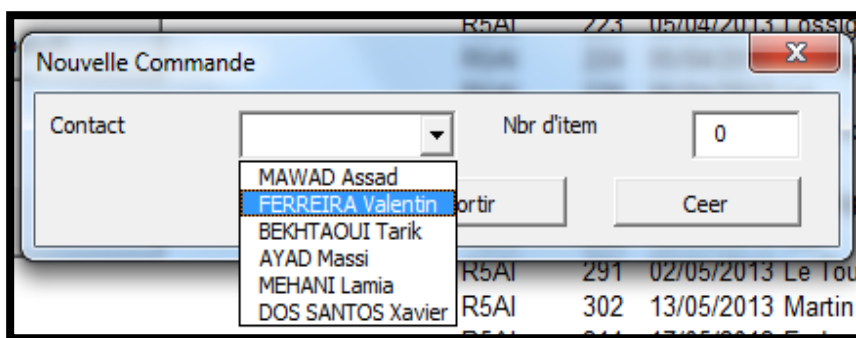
R5AI 223 05/04/2013 Lossio

Nouvelle Commande

X

Contact

Nbr d'item

0

MAWAD Assad
FERREIRA Valentin
BEKHTAOUI Tarik
AYAD Massi
MEHANI Lamia
DOS SANTOS Xavier

ortir

Ceer

R5AI 291 02/05/2013 Le Tou
R5AI 302 13/05/2013 Martin